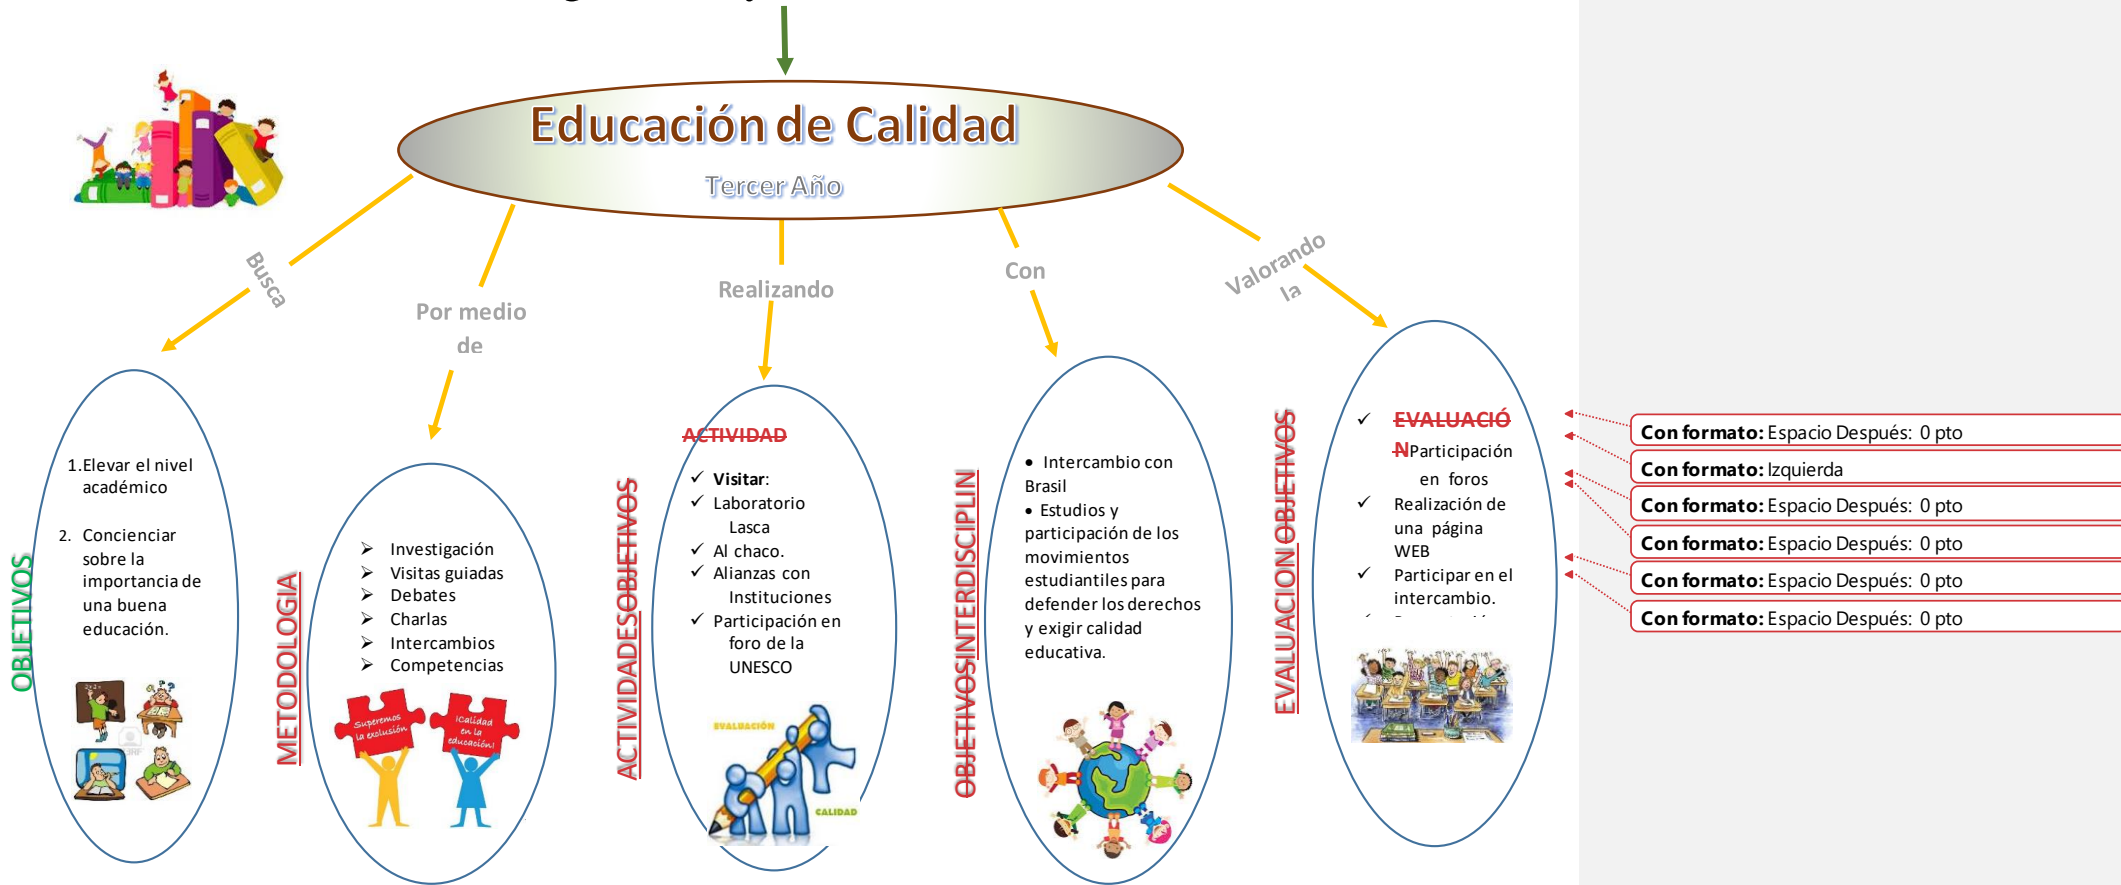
Educación de Calidad

Tercer Año

Busca

Por medio de

Realizando

Con

Valorando la

OBJETIVOS

1. Elevar el nivel académico

2. Concienciar sobre la importancia de una buena educación.

METODOLOGIA

➢ Investigación
➢ Visitas guiadas
➢ Debates
➢ Charlas
➢ Intercambios
➢ Competencias

Superemos la exclusión

¡Calidad en la educación!

ACTIVIDADESOBJETIVOS

ACTIVIDAD

✓ Visitar:
✓ Laboratorio Lasca
✓ Al chaco.
✓ Alianzas con Instituciones
✓ Participación en foro de la UNESCO

EVALUACIÓN

CALIDAD

OBJETIVOSINTERDISCIPLIN

• Intercambio con Brasil
• Estudios y participación de los movimientos estudiantiles para defender los derechos y exigir calidad educativa.

EVALUACION OBJETIVOS

✓ EVALUACIÓN Participación en foros
✓ Realización de una página WEB
✓ Participar en el intercambio.

Con formato: Espacio Después: 0 pto
Con formato: Izquierda
Con formato: Espacio Después: 0 pto
Con formato: Espacio Después: 0 pto
Con formato: Espacio Después: 0 pto
Con formato: Espacio Después: 0 pto